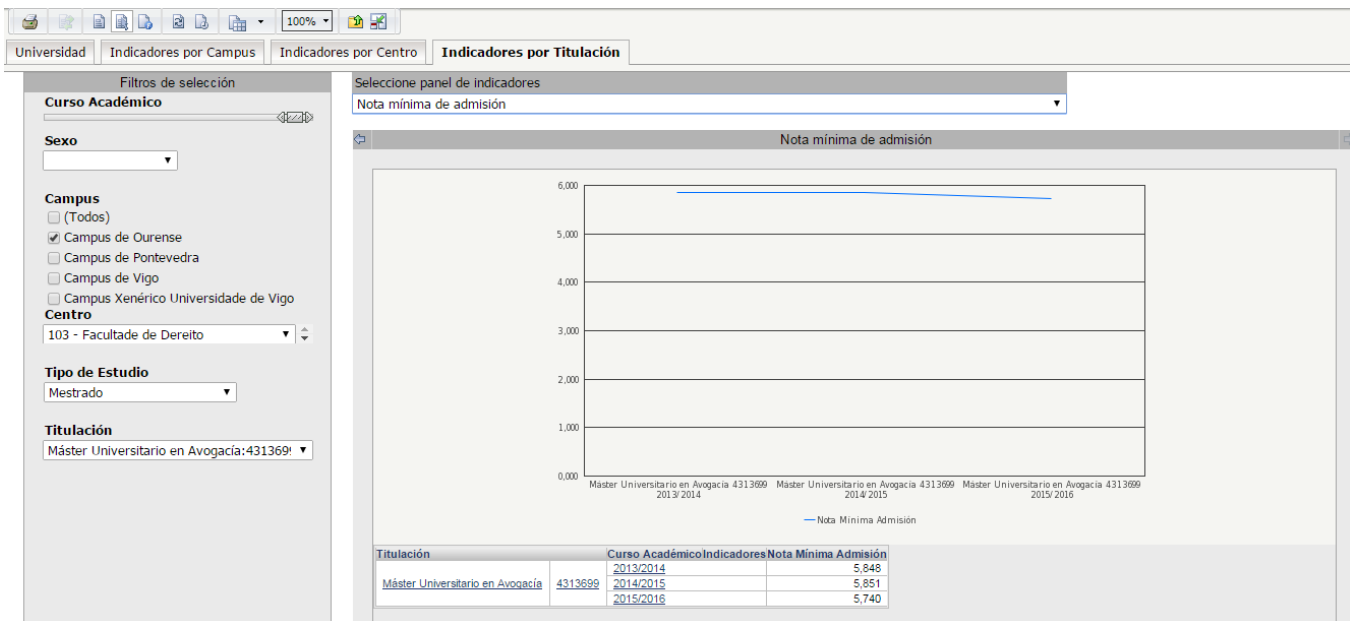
100%

Universidad | Indicadores por Campus | Indicadores por Centro | Indicadores por Titulación

Filtros de selección

Curso Académico

Sexo

Campus
(Todos)
Campus de Ourense
Campus de Pontevedra
Campus de Vigo
Campus Xenérico Universidade de Vigo

Centro
103 - Facultade de Dereito

Tipo de Estudio
Mestrado

Titulación
Máster Universitario en Avogacía:431369

Seleccione panel de indicadores
Nota mínima de admisión

Nota mínima de admisión

6,000
5,000
4,000
3,000
2,000
1,000
0,000

Máster Universitario en Avogacía 4313699 2013/2014
Máster Universitario en Avogacía 4313699 2014/2015
Máster Universitario en Avogacía 4313699 2015/2016

Nota Mínima Admisión

| Titulación | | Curso Académico | Indicadores Nota Mínima Admisión |
|---|---|---|---|
| Máster Universitario en Avogacía | 4313699 | 2013/2014 | 5,848 |
| | | 2014/2015 | 5,851 |
| | | 2015/2016 | 5,740 |